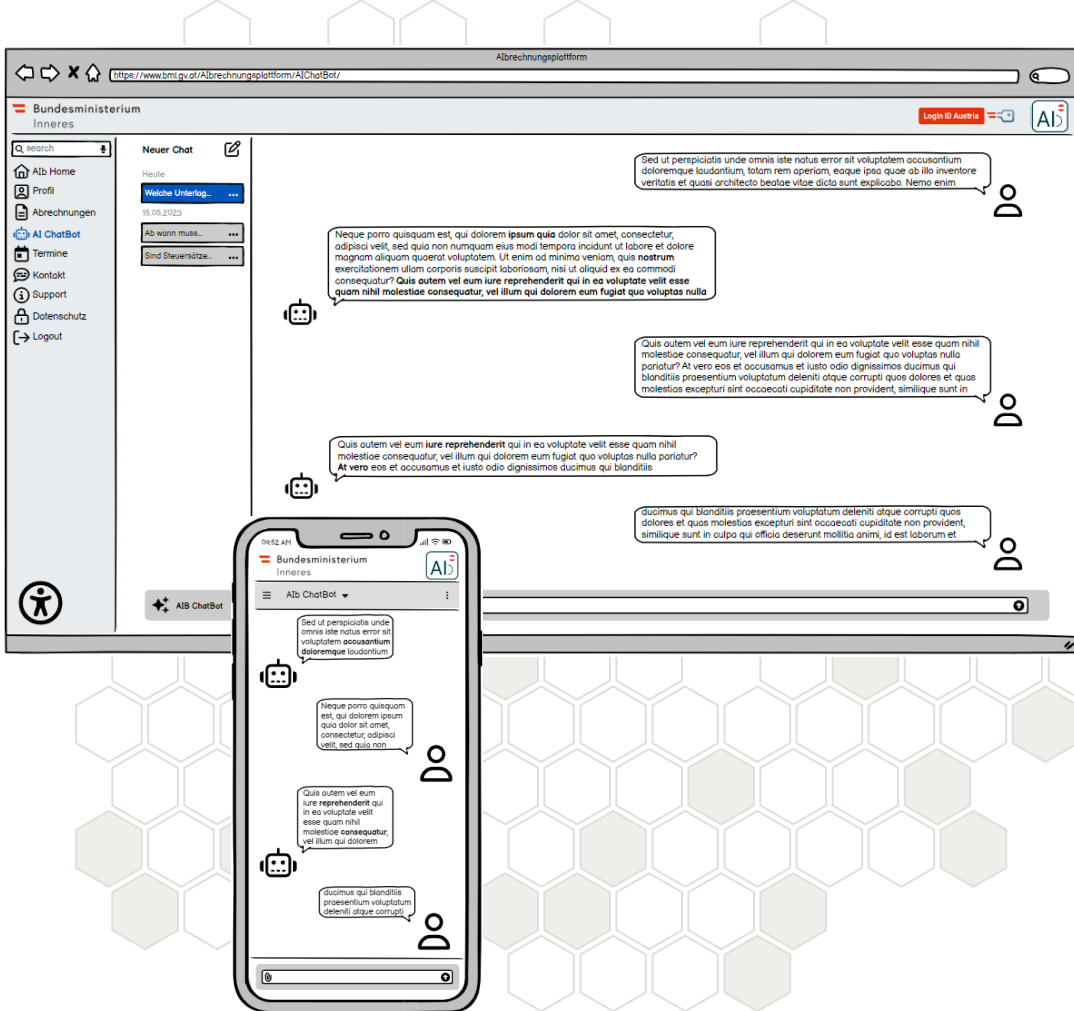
Albrechnungsplattform

https://www.bmi.gv.at/Albrechnungsplattform/AIChatBot/

Bundesministerium
Inneres

Login ID Austria

AIb

search

AIb Home
Profil
Abrechnungen
AI ChatBot
Termine
Kontakt
Support
Datenschutz
Logout

Neuer Chat
Heute
Welche Unterlag...
15.05.2023
Ab wann muss...
Sind Steuersätze...

Sed ut perspiciatis unde omnis iste natus error sit voluptatem accusantium doloremque laudantium, totam rem aperiam, eaque ipsa quae ab illo inventore veritatis et quasi architecto beatae vitae dicta sunt explicabo. Nemo enim

Neque porro quisquam est, qui dolorem **ipsum quia** dolor sit amet, consectetur, adipisci velit, sed quia non numquam eius modi tempora incidunt ut labore et dolore magnam aliquam quaerat voluptatem. Ut enim ad minima veniam, quis **nostrum** exercitationem ullam corporis suscipit laboriosam, nisi ut aliquid ex ea commodi consequatur? **Quis autem vel eum iure reprehenderit qui in ea voluptate velit esse quam nihil molestiae consequatur, vel illum qui dolorem eum fugiat quo voluptas nulla**

Quis autem vel eum iure reprehenderit qui in ea voluptate velit esse quam nihil molestiae consequatur, vel illum qui dolorem eum fugiat quo voluptas nulla pariatur? At vero eos et accusamus et iusto odio dignissimos ducimus qui blanditiis praesentium voluptatum deleniti atque corrupti quos dolores et quas molestias excepturi sint occaecati cupiditate non provident, similique sunt in

Quis autem vel eum **iure reprehenderit** qui in ea voluptate velit esse quam nihil molestiae consequatur, vel illum qui dolorem eum fugiat quo voluptas nulla pariatur? **At vero** eos et accusamus et iusto odio dignissimos ducimus qui blanditiis

ducimus qui blanditiis praesentium voluptatum deleniti atque corrupti quos dolores et quas molestias excepturi sint occaecati cupiditate non provident, similique sunt in culpa qui officia deserunt mollitia animi, id est laborum et

AIB ChatBot

09:52 AM

Bundesministerium
Inneres

AIb

AIb ChatBot

Sed ut perspiciatis unde omnis iste natus error sit voluptatem **accusantium doloremque** laudantium

Neque porro quisquam est, qui dolorem ipsum quia dolor sit amet, consectetur, adipisci velit, sed quia non

Quis autem vel eum iure **reprehenderit** qui in ea voluptate velit esse quam nihil molestiae **consequatur**, vel illum qui dolorem

ducimus qui blanditiis praesentium voluptatum deleniti atque corrupti